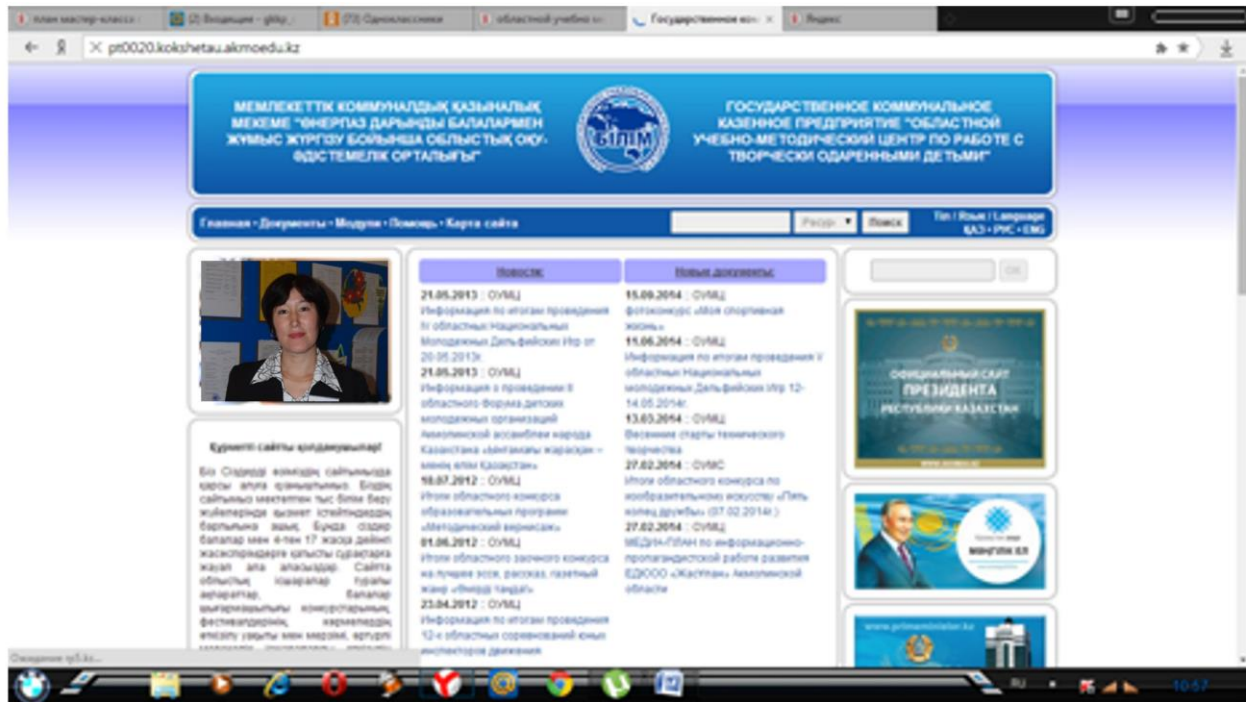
план мастер-класса | (2) Входящие - gbkp | (73) Одноклассники | областной учебно | Государственное ком × | Яндекс

pt0020.kokshetau.akmoedu.kz

МЕМЛЕКЕТТІК КОММУНАЛДЫҚ ҚАЗЫНАЛЫҚ МЕКЕМЕ "ӨНЕРПАЗ ДАРЫНДЫ БАЛАЛАРМЕН ЖҰМЫС ЖҮРГІЗУ БОЙЫНША ОБЛЫСТЫҚ ОҚУ-ӘДІСТЕМЕЛІК ОРТАЛЫҒЫ"

БІЛІМ

ГОСУДАРСТВЕННОЕ КОММУНАЛЬНОЕ КАЗЕННОЕ ПРЕДПРИЯТИЕ "ОБЛАСТНОЙ УЧЕБНО-МЕТОДИЧЕСКИЙ ЦЕНТР ПО РАБОТЕ С ТВОРЧЕСКИ ОДАРЕННЫМИ ДЕТЬМИ"

Главная • Документы • Модули • Помощь • Карта сайта

Ресур ▼ Поиск

Тіл / Язык / Language ҚАЗ • РУС • ENG

Құрметті сайты қолданушылар!

Біз Сіздерді өзіміздің сайтымызда қарсы алуға қуаныштымыз. Біздің сайтымыз мектептен тыс білім беру жүйелерінде қызмет істейтіндердің барлығына арналған. Бұнда сіздер балалар мен 4-тен 17 жасқа дейінгі жасөспірімдерге қатысты сұрақтарға жауап ала аласыздар. Сайтта облыстық іс-шаралар туралы ақпараттар, балалар шығармашылығы конкурстарының, фестивальдерінің, көрмелердің өткізілу уақыты мен мерзімі, әртүрлі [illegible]

Новости

21.05.2013 : ОУМЦ
Информация по итогам проведения IV областных Национальных Молодежных Дельфийских Игр от 20.05.2013г.
21.05.2013 : ОУМЦ
Информация о проведении II областного Форума детских молодежных организаций Акмолинской ассамблеи народа Казахстана «Алғашқы жарасқан – менің елім Қазақстан»
10.07.2012 : ОУМЦ
Итоги областного конкурса образовательных программ «Методический вернисаж»
01.06.2012 : ОУМЦ
Итоги областного заочного конкурса на лучшее эссе, рассказ, газетный жанр «Өнерді таңдау»
23.04.2012 : ОУМЦ
Информация по итогам проведения 12-х областных соревнований юных инспекторов движения

Новые документы

15.09.2014 : ОУМЦ
фотоконкурс «Моя спортивная жизнь»
11.06.2014 : ОУМЦ
Информация по итогам проведения V областных Национальных молодежных Дельфийских Игр 12-14.05.2014г.
13.03.2014 : ОУМЦ
Весенние старты технического творчества
27.02.2014 : ОУМС
Итоги областного конкурса по изобразительному искусству «Пять колец дружбы» (07.02.2014г.)
27.02.2014 : ОУМЦ
МЕДИА-ПЛАН по информационно-пропагандистской работе развития ЕДЮОО «Жастар» Акмолинской области

ОК

ОФИЦИАЛЬНЫЙ САЙТ ПРЕЗИДЕНТА РЕСПУБЛИКИ КАЗАХСТАН
www.akorda.kz

МӘҢГІЛІК ЕЛ

www.primeminister.kz

Ожидание tp5.kz...

RU 10:57